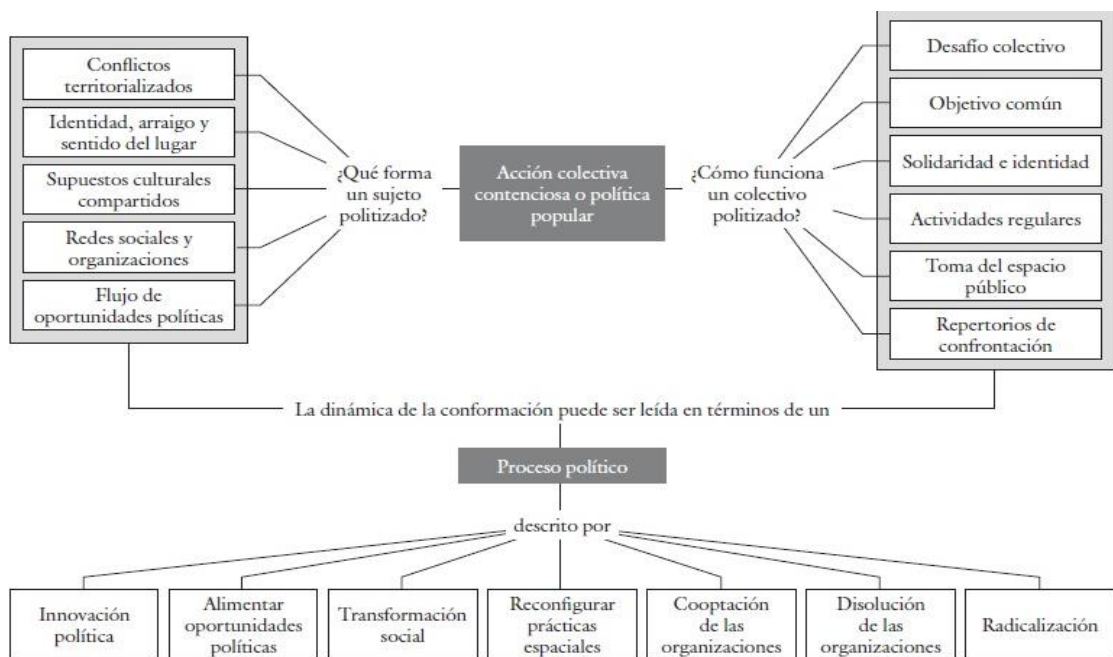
Conflictos territorializados

Identidad, arraigo y sentido del lugar

Supuestos culturales compartidos

Redes sociales y organizaciones

Flujo de oportunidades políticas

¿Qué forma un sujeto politizado?

Acción colectiva contenciosa o política popular

¿Cómo funciona un colectivo politizado?

Desafío colectivo

Objetivo común

Solidaridad e identidad

Actividades regulares

Toma del espacio público

Repertorios de confrontación

La dinámica de la conformación puede ser leída en términos de un

Proceso político

descrito por

Innovación política

Alimentar oportunidades políticas

Transformación social

Reconfigurar prácticas espaciales

Cooptación de las organizaciones

Disolución de las organizaciones

Radicalización